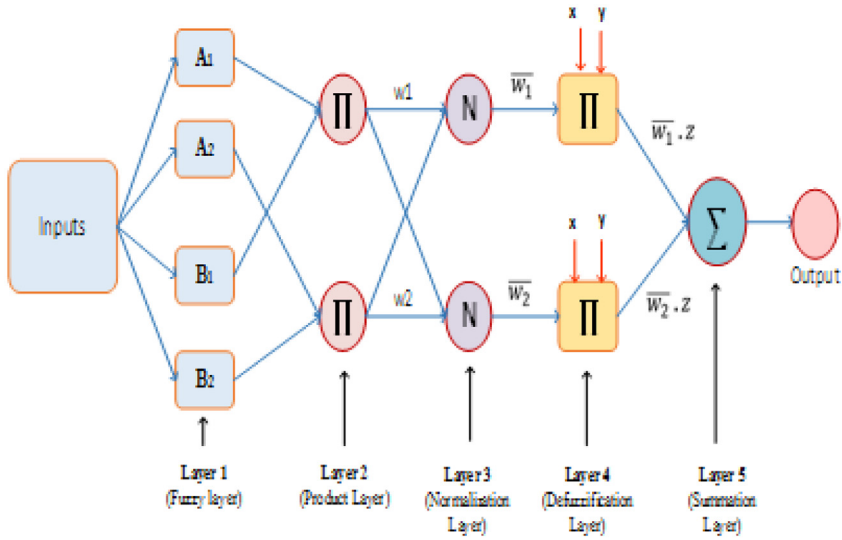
Inputs

$A_1$

$A_2$

$B_1$

$B_2$

$\prod$

$\prod$

w1

w2

N

N

$\overline{w_1}$

$\overline{w_2}$

x y

x y

$\prod$

$\prod$

$\overline{w_1} . z$

$\overline{w_2} . z$

$\sum$

Output

Layer 1 (Fuzzy layer)

Layer 2 (Product Layer)

Layer 3 (Normalization Layer)

Layer 4 (Defuzzification Layer)

Layer 5 (Summation Layer)